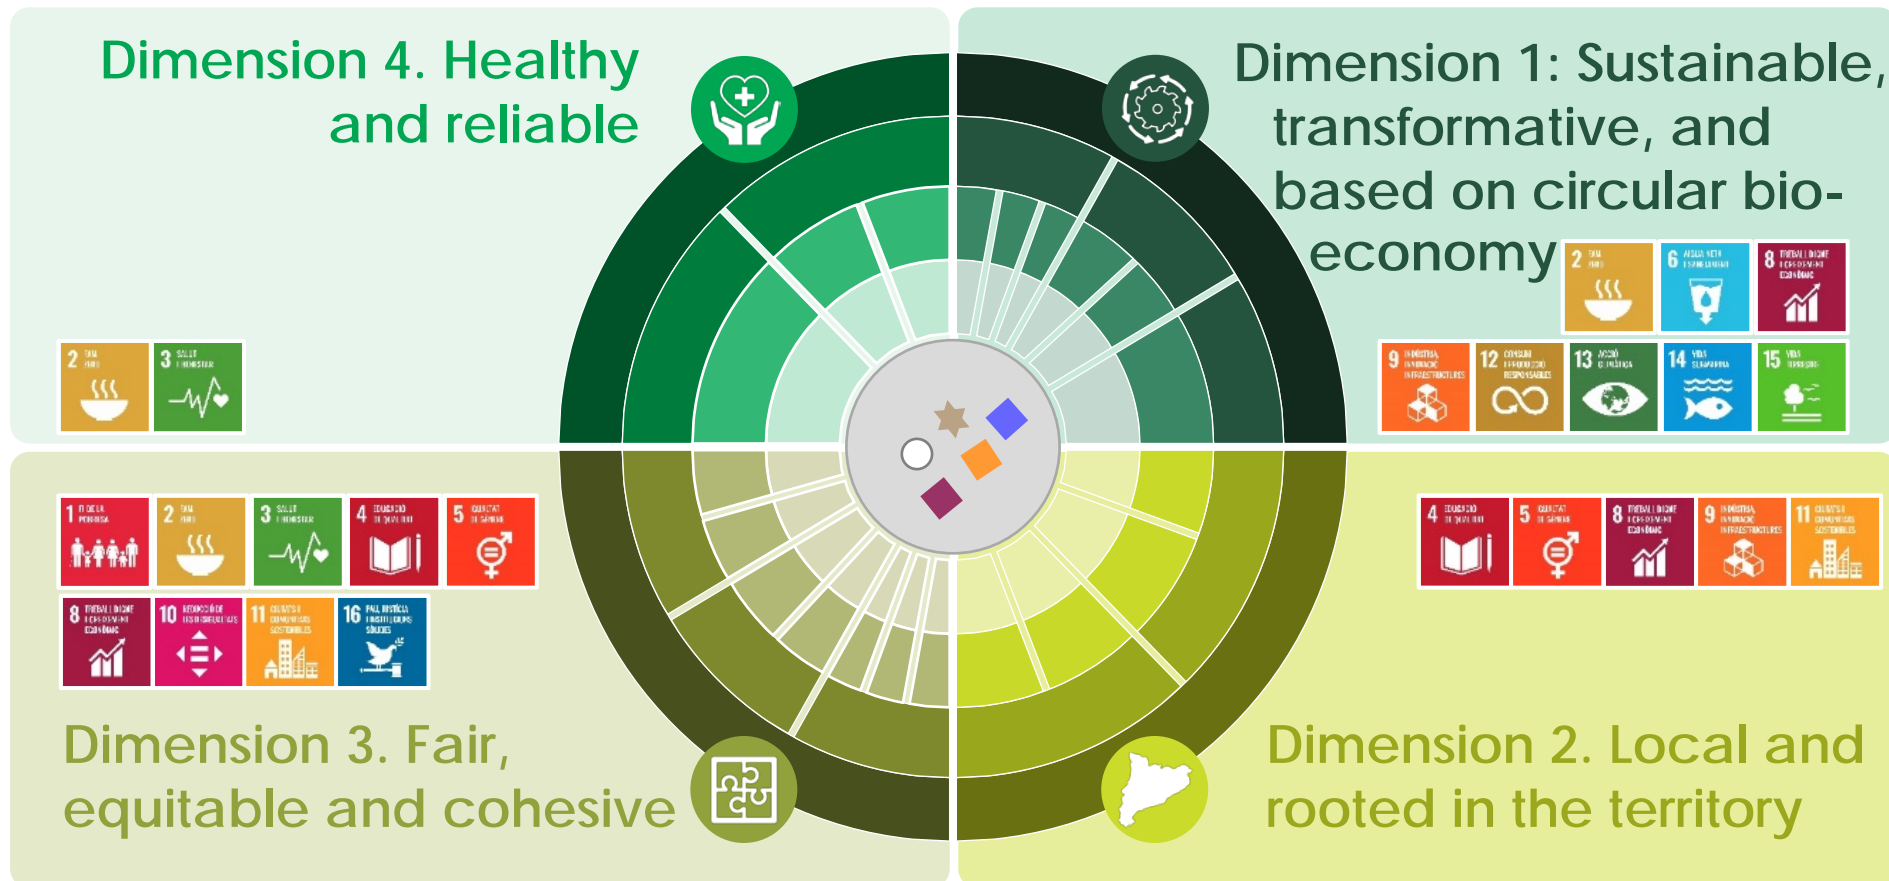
Dimension 4. Healthy and reliable

Dimension 1: Sustainable, transformative, and based on circular bio-economy

2 FAM ZERO
3 SALUT I BENESTAR

2 FAM ZERO
6 AIGUA NETA I SANEJAMENT
8 TREBALL DIGNE I CREIXEMENT ECONÒMIC
9 INDÚSTRIA, INNOVACIÓ I INFRAESTRUCTURES
12 CONSUM I PRODUCCIÓ RESPONSABLES
13 ACCIÓ CLIMÀTICA
14 VIDA SUBMARINA
15 VIDA TERRESTRE

1 FI DE LA POBRESA
2 FAM ZERO
3 SALUT I BENESTAR
4 EDUCACIÓ DE QUALITAT
5 IGUALTAT DE GÈNERE
8 TREBALL DIGNE I CREIXEMENT ECONÒMIC
10 REDUCCIÓ DE LES DESIGUALTATS
11 CIUTATS I COMUNITATS SOSTENIBLES
16 PAU, JUSTÍCIA I INSTITUCIONS SÒLIDES

4 EDUCACIÓ DE QUALITAT
5 IGUALTAT DE GÈNERE
8 TREBALL DIGNE I CREIXEMENT ECONÒMIC
9 INDÚSTRIA, INNOVACIÓ I INFRAESTRUCTURES
11 CIUTATS I COMUNITATS SOSTENIBLES

Dimension 3. Fair, equitable and cohesive

Dimension 2. Local and rooted in the territory